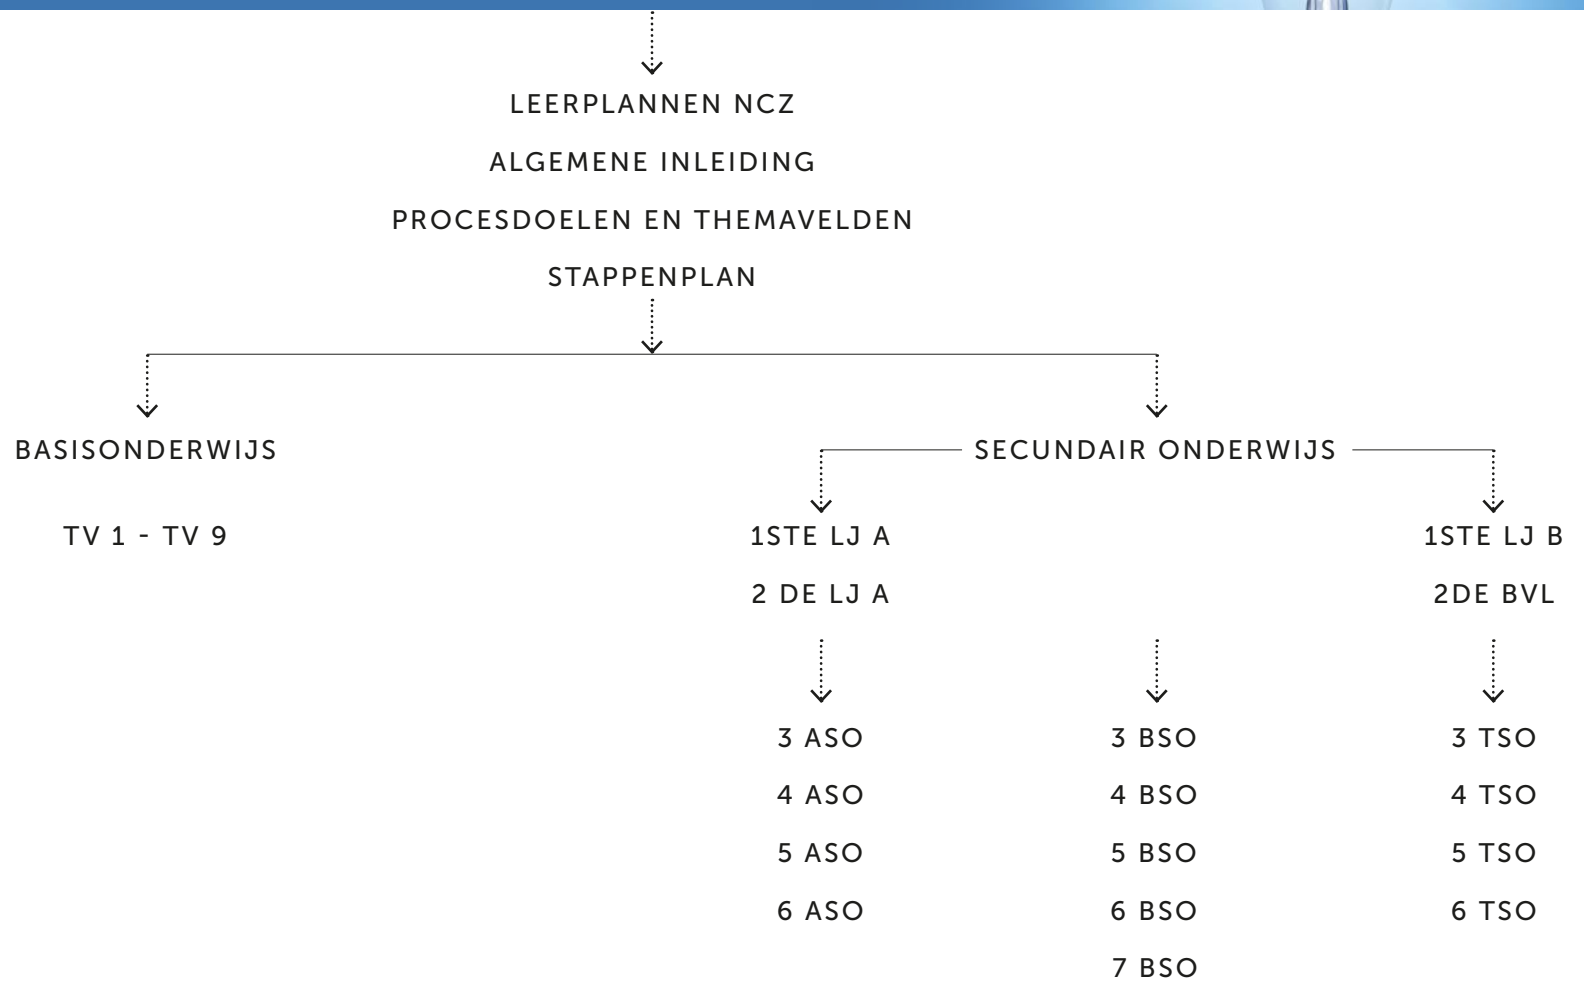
LEERPLANNEN NCZ

ALGEMENE INLEIDING

PROCESDOELEN EN THEMAVELDEN

STAPPENPLAN

BASISONDERWIJS

TV 1 - TV 9

SECUNDAIR ONDERWIJS

1STE LJ A

2 DE LJ A

1STE LJ B

2DE BVL

3 ASO

4 ASO

5 ASO

6 ASO

3 BSO

4 BSO

5 BSO

6 BSO

7 BSO

3 TSO

4 TSO

5 TSO

6 TSO